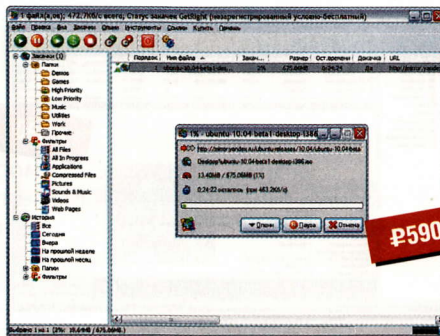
1 файл(а,ов), 672.7МБ всего, Статус значков GetRight (незарегистрированный условно-бесплатный)

Файл Правка Вид Инструменты Окна Закладки Помощь Купить Принять

Закачки (1)
Папки
Demos
Games
High Priority
Low Priority
Music
Utilities
Work
Прочие
Фильтры
All Files
All In Progress
Applications
Compressed Files
Pictures
Sounds & Music
Videos
Web Pages
История
Все
Сегодня
Вчера
На прошлой неделе
На прошлой месяц
Папки
Фильтры

| Подзаголовок | Имя файла | Закач... | | Размер | Ост.времени | Докачка | URL |
|---|---|---|---|---|---|---|---|
| | ubuntu-10.04-beta1-desktop-i386.iso | 2% | | 675.08MB | 0:24:21 | Да | http://mirror.yandex... |

1% - ubuntu 10.04 beta1 desktop i386

http://mirror.yandex.ru/ubuntu-releases/10.04/ubuntu-10.04-beta1-desktop-i386.iso

Desktop\ubuntu-10.04-beta1-desktop-i386.iso

13.40MB / 675.08MB (1%)

0:24:22 осталось (по 463.2КБ/с)

Опции Пауза Отмена

Выбрано 1 из 1 (2%: 10.64МБ / 675.08МБ)

₽590